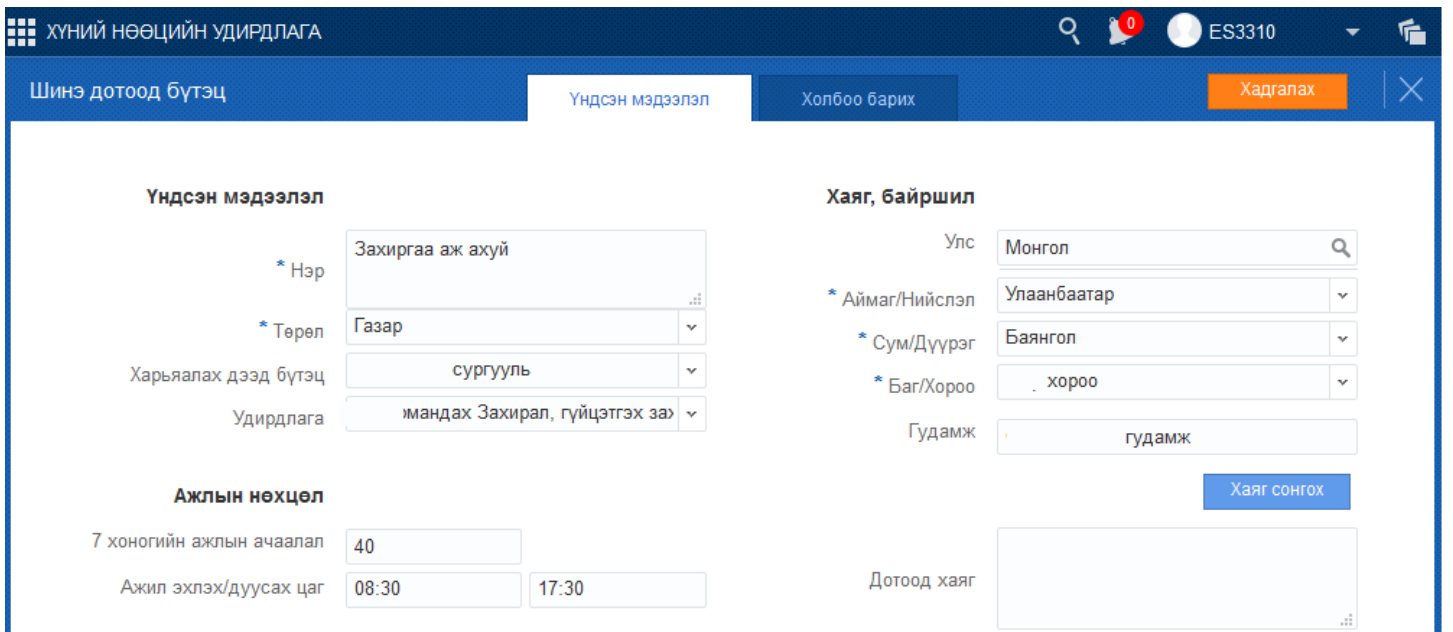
ХҮНИЙ НӨӨЦИЙН УДИРДЛАГА

0

ES3310

Шинэ дотоод бүтэц

Үндсэн мэдээлэл

Холбоо барих

Хадгалах

Үндсэн мэдээлэл

* Нэр
Захиргаа аж ахуй

* Төрөл
Газар

Харьялах дээд бүтэц
сургууль

Удирдлага
мандах Захирал, гүйцэтгэх за

Ажлын нөхцөл

7 хоногийн ажлын ачаалал
40

Ажил эхлэх/дуусах цаг
08:30
17:30

Хаяг, байршил

Улс
Монгол

* Аймаг/Нийслэл
Улаанбаатар

* Сум/Дүүрэг
Баянгол

* Баг/Хороо
хороо

Гудамж
гудамж

Хаяг сонгох

Дотоод хаяг